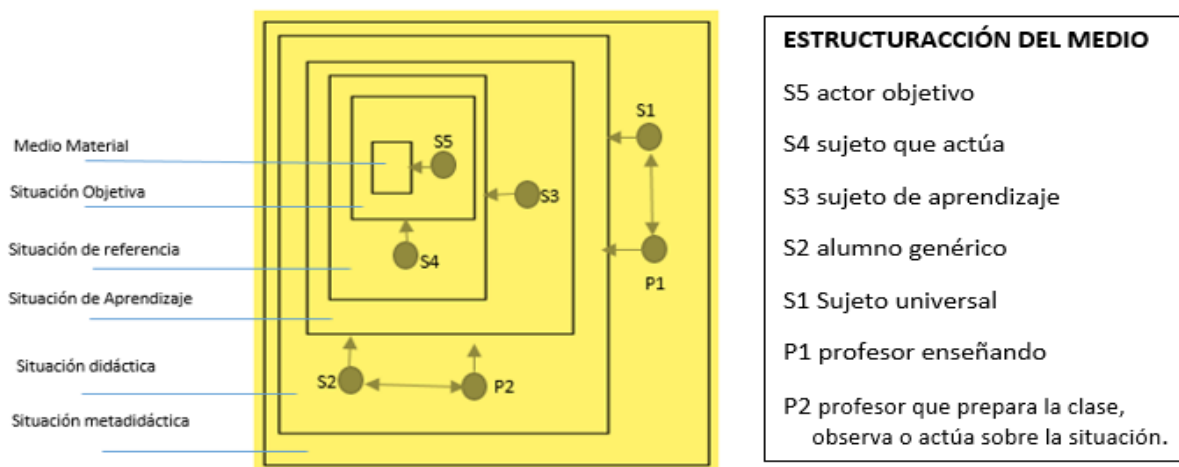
Medio Material
Situación Objetiva
Situación de referencia
Situación de Aprendizaje
Situación didáctica
Situación metadidáctica

S5
S3
S4
S1
P1
S2
P2

ESTRUCTURACCIÓN DEL MEDIO

S5 actor objetivo

S4 sujeto que actúa

S3 sujeto de aprendizaje

S2 alumno genérico

S1 Sujeto universal

P1 profesor enseñando

P2 profesor que prepara la clase, observa o actúa sobre la situación.